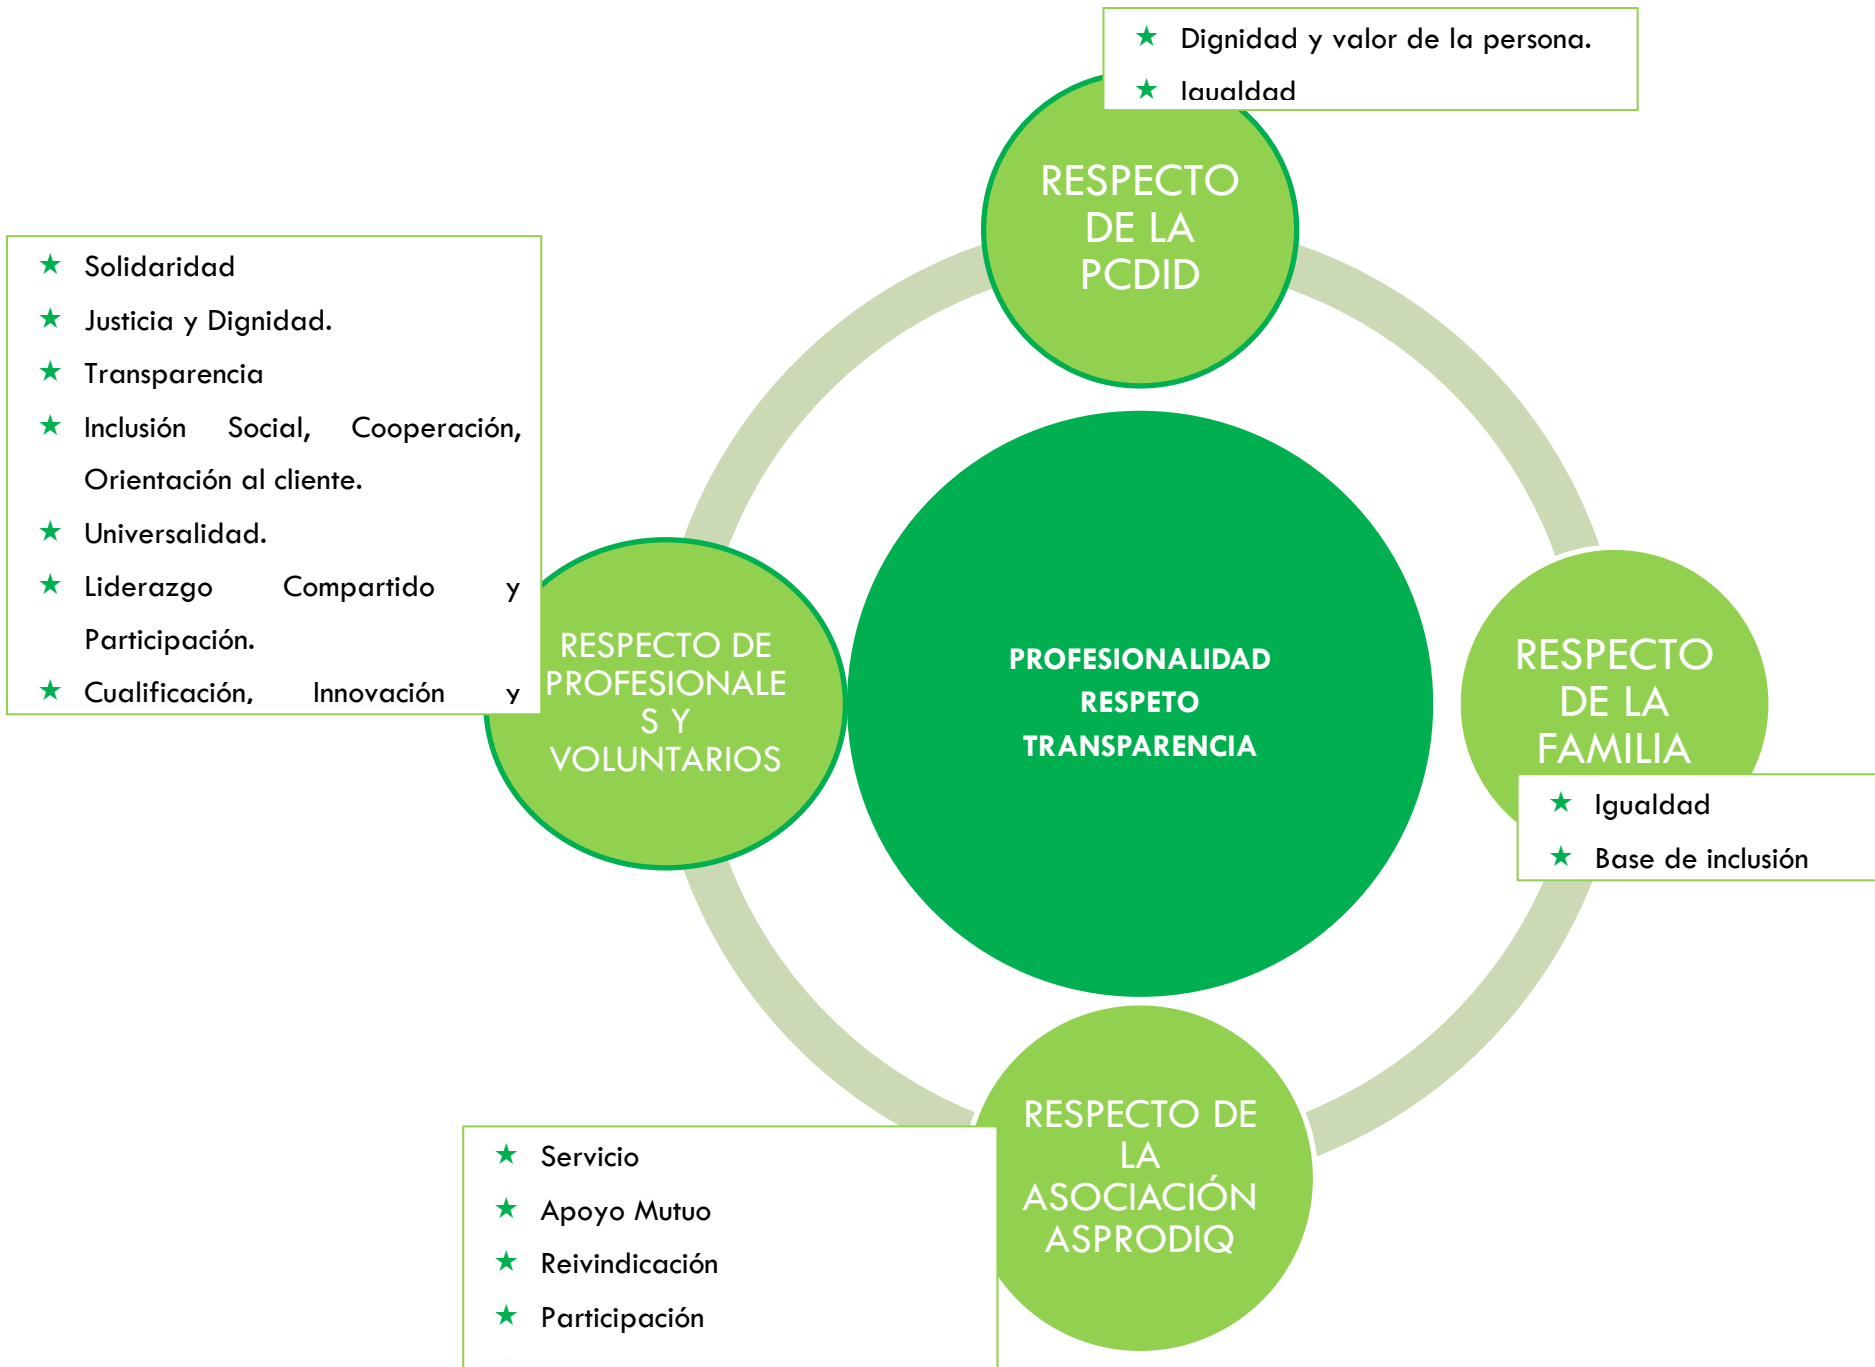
★ Dignidad y valor de la persona.

★ Igualdad

RESPECTO DE LA PCDID

★ Solidaridad

★ Justicia y Dignidad.

★ Transparencia

★ Inclusión Social, Cooperación, Orientación al cliente.

★ Universalidad.

★ Liderazgo Compartido y Participación.

★ Cualificación, Innovación y

RESPECTO DE PROFESIONALES Y VOLUNTARIOS

PROFESIONALIDAD
RESPETO
TRANSPARENCIA

RESPECTO DE LA FAMILIA

★ Igualdad

★ Base de inclusión

RESPECTO DE LA ASOCIACIÓN ASPRODIQ

★ Servicio

★ Apoyo Mutuo

★ Reivindicación

★ Participación